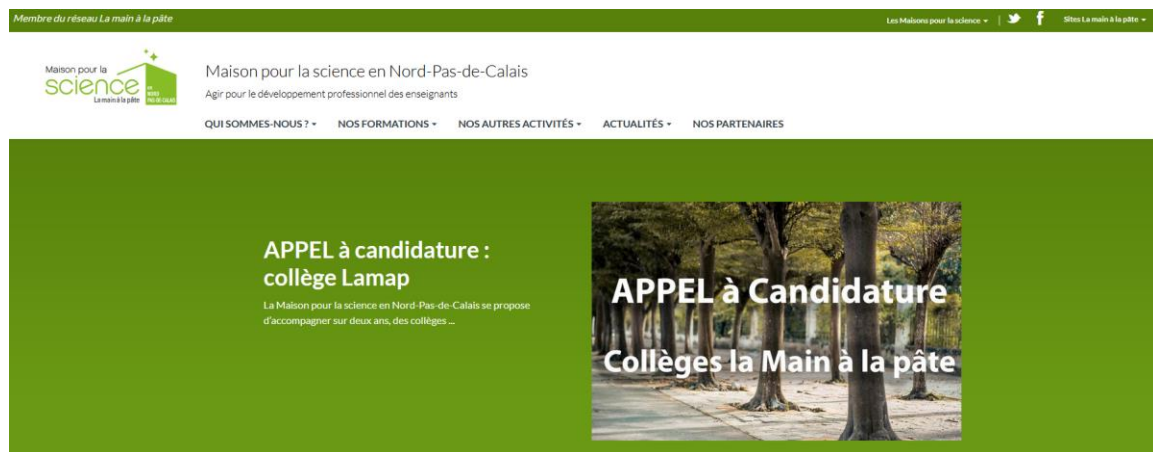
Membre du réseau La main à la pâte

Les Maisons pour la science ▾ | Sites La main à la pâte ▾

Maison pour la science La main à la pâte EN NORD PAS-DE-CALAIS

Maison pour la science en Nord-Pas-de-Calais

Agir pour le développement professionnel des enseignants

QUI SOMMES-NOUS ? ▾ NOS FORMATIONS ▾ NOS AUTRES ACTIVITÉS ▾ ACTUALITÉS ▾ NOS PARTENAIRES

APPEL à candidature : collège Lamap

La Maison pour la science en Nord-Pas-de-Calais se propose d'accompagner sur deux ans, des collèges ...

APPEL à Candidature

Collèges la Main à la pâte